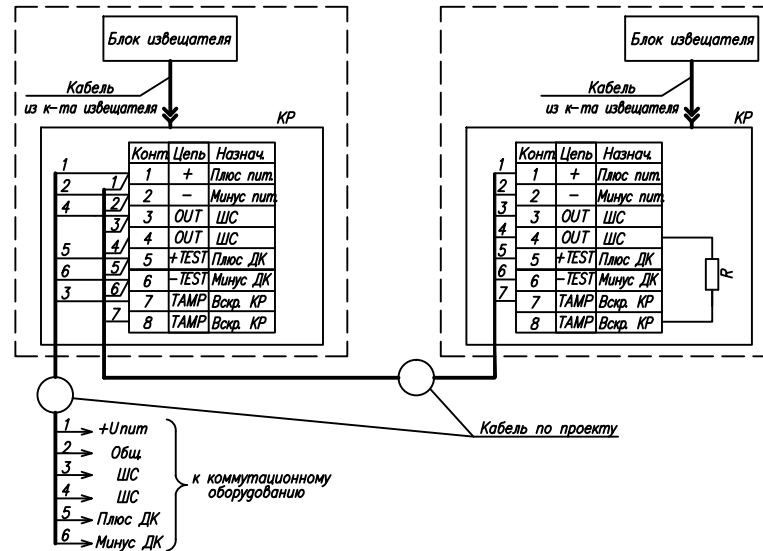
Блок извещателя

Кабель из к-та извещателя

КР

| Конт. | Цепь | Назнач. |
|---|---|---|
| 1 | + | Плюс пит. |
| 2 | – | Минус пит. |
| 3 | OUT | ШС |
| 4 | OUT | ШС |
| 5 | +TEST | Плюс ДК |
| 6 | –TEST | Минус ДК |
| 7 | TAMP | Вскр. КР |
| 8 | TAMP | Вскр. КР |

1 2 4 5 6 3

1 2 3 4 5 6 7

Блок извещателя

Кабель из к-та извещателя

КР

| Конт. | Цепь | Назнач. |
|---|---|---|
| 1 | + | Плюс пит. |
| 2 | – | Минус пит. |
| 3 | OUT | ШС |
| 4 | OUT | ШС |
| 5 | +TEST | Плюс ДК |
| 6 | –TEST | Минус ДК |
| 7 | TAMP | Вскр. КР |
| 8 | TAMP | Вскр. КР |

1 2 3 4 5 6 7

R

Кабель по проекту

1 +Uпит
2 Общ
3 ШС
4 ШС
5 Плюс ДК
6 Минус ДК

к коммутационному оборудованию